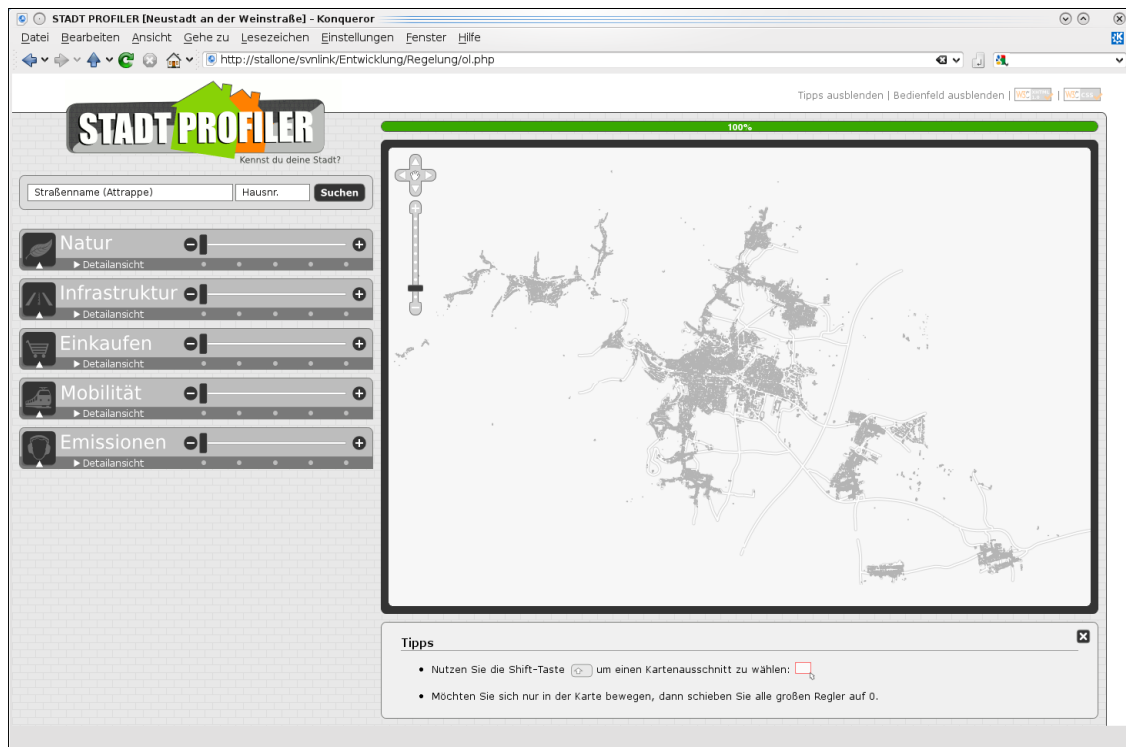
STADT PROFILER [Neustadt an der Weinstraße] - Konqueror

Datei Bearbeiten Ansicht Gehe zu Lesezeichen Einstellungen Fenster Hilfe

http://stallone/svnlink/Entwicklung/Regelung/ol.php

Tipps ausblenden | Bedienfeld ausblenden | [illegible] | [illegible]

STADT PROFILER
Kennst du deine Stadt?

100%

Straßenname (Attrappe) Hausnr. Suchen

Natur
▶ Detailansicht

Infrastruktur
▶ Detailansicht

Einkaufen
▶ Detailansicht

Mobilität
▶ Detailansicht

Emissionen
▶ Detailansicht

Tipps

• Nutzen Sie die Shift-Taste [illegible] um einen Kartenausschnitt zu wählen:

• Möchten Sie sich nur in der Karte bewegen, dann schieben Sie alle großen Regler auf 0.